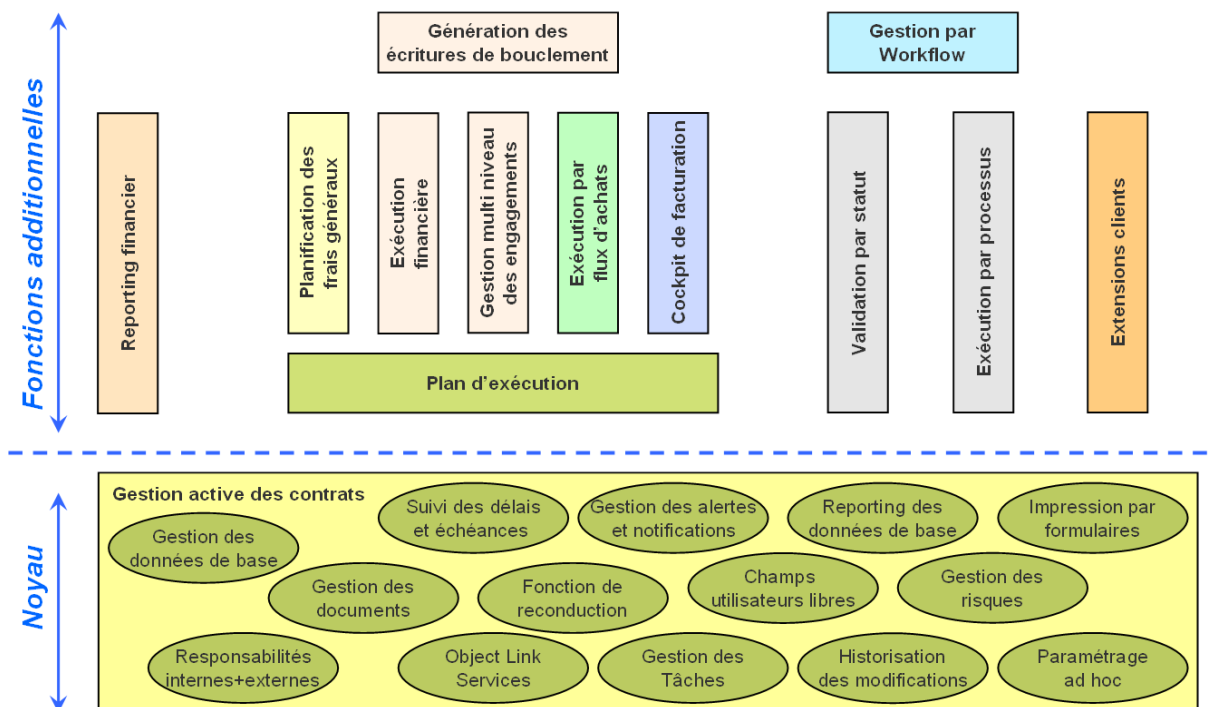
Fonctions additionnelles

Génération des écritures de bouclement

Gestion par Workflow

Reporting financier

Planification des frais généraux

Exécution financière

Gestion multi niveau des engagements

Exécution par flux d'achats

Cockpit de facturation

Validation par statut

Exécution par processus

Extensions clients

Plan d'exécution

Noyau

Gestion active des contrats

Gestion des données de base

Suivi des délais et échéances

Gestion des alertes et notifications

Reporting des données de base

Impression par formulaires

Gestion des documents

Fonction de reconduction

Champs utilisateurs libres

Gestion des risques

Responsabilités internes+externes

Object Link Services

Gestion des Tâches

Historisation des modifications

Paramétrage ad hoc